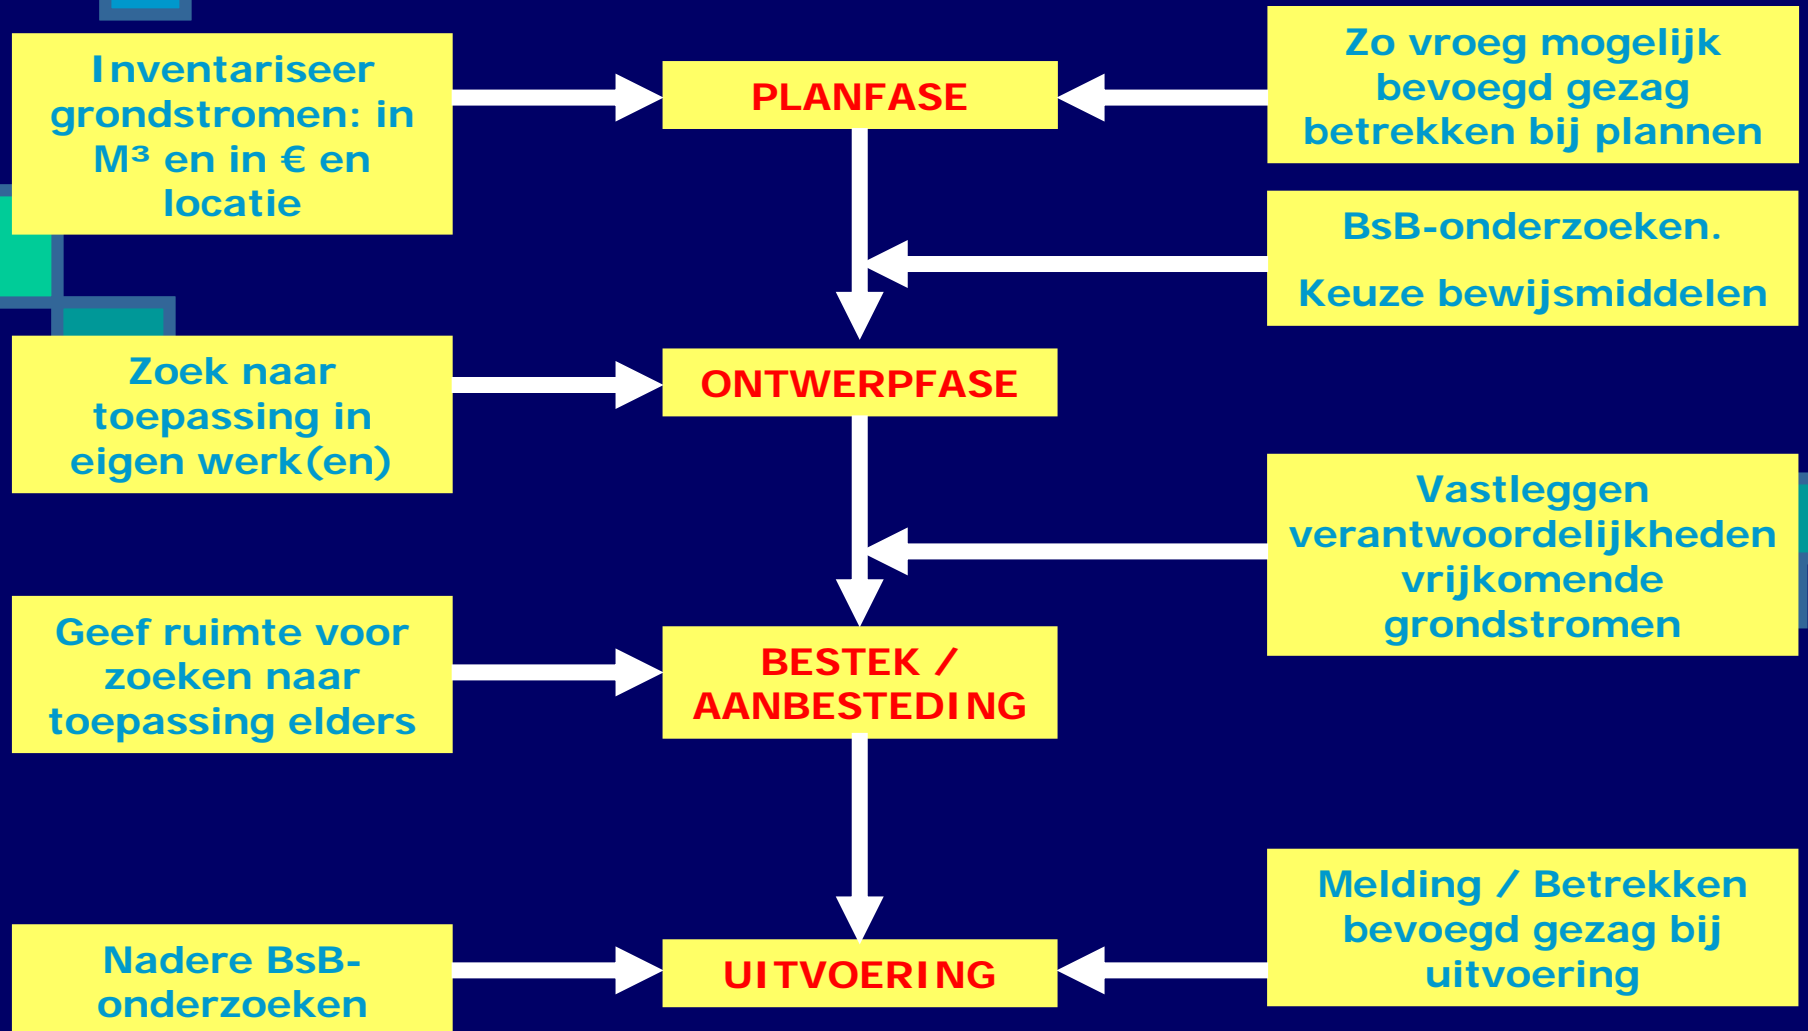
Inventariseer grondstromen: in M³ en in € en locatie

PLANFASE

Zo vroeg mogelijk bevoegd gezag betrekken bij plannen

BsB-onderzoeken.

Keuze bewijsmiddelen

Zoek naar toepassing in eigen werk(en)

ONTWERPFASE

Vastleggen verantwoordelijkheden vrijkomende grondstromen

Geef ruimte voor zoeken naar toepassing elders

BESTEK / AANBESTEDING

Melding / Betrekken bevoegd gezag bij uitvoering

Nadere BsB-onderzoeken

UITVOERING